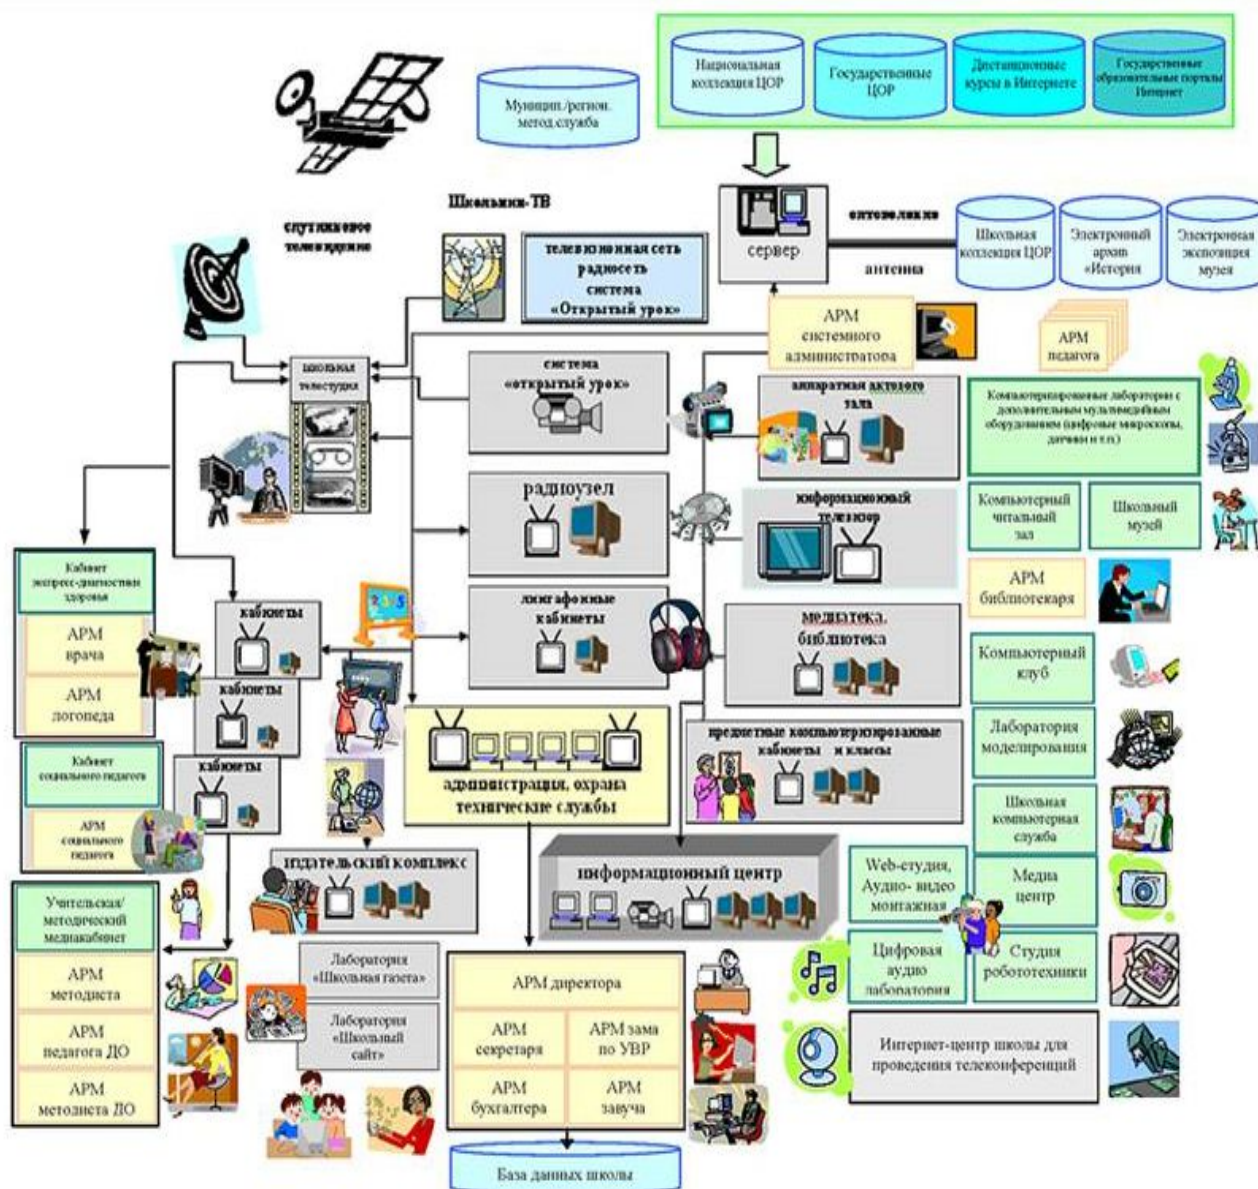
Национальная коллекция ЦОР

Государственные ЦОР

Дистанционные курсы в Интернете

Государственные образовательные порталы Интернет

Муницип./регион. метод.служба

Школьники-ТВ

спутниковое телевидение

сервер

оптоволокно

антенна

Школьная коллекция ЦОР

Электронный архив «История

Электронная экспозиция музея

телевизионная сеть радиосеть система «Открытый урок»

АРМ системного администратора

АРМ педагога

школьная телестудия

система «открытый урок»

аппаратная актового зала

Компьютеризированные лаборатории с дополнительным мультимедийным оборудованием (цифровые микроскопы, датчики и т.п.)

радиоузел

информационный телевизор

Компьютерный читальный зал

Школьный музей

АРМ библиотекаря

Кабинет экспресс-диагностики здоровья

АРМ врача

АРМ логопеда

кабинеты

лингафонные кабинеты

медиатека, библиотека

Компьютерный клуб

кабинеты

Лаборатория моделирования

Кабинет социального педагога

АРМ социального педагога

кабинеты

администрация, охрана технические службы

предметные компьютеризированные кабинеты и классы

Школьная компьютерная служба

издательский комплекс

информационный центр

Web-студия, Аудио- видео монтажная

Медиа центр

Учительская/ методический медиакабинет

АРМ методиста

АРМ педагога ДО

АРМ методиста ДО

Лаборатория «Школьная газета»

Лаборатория «Школьный сайт»

АРМ директора

АРМ секретаря

АРМ зама по УВР

АРМ бухгалтера

АРМ завуча

Цифровая аудио лаборатория

Студия робототехники

Интернет-центр школы для проведения телеконференций

База данных школы